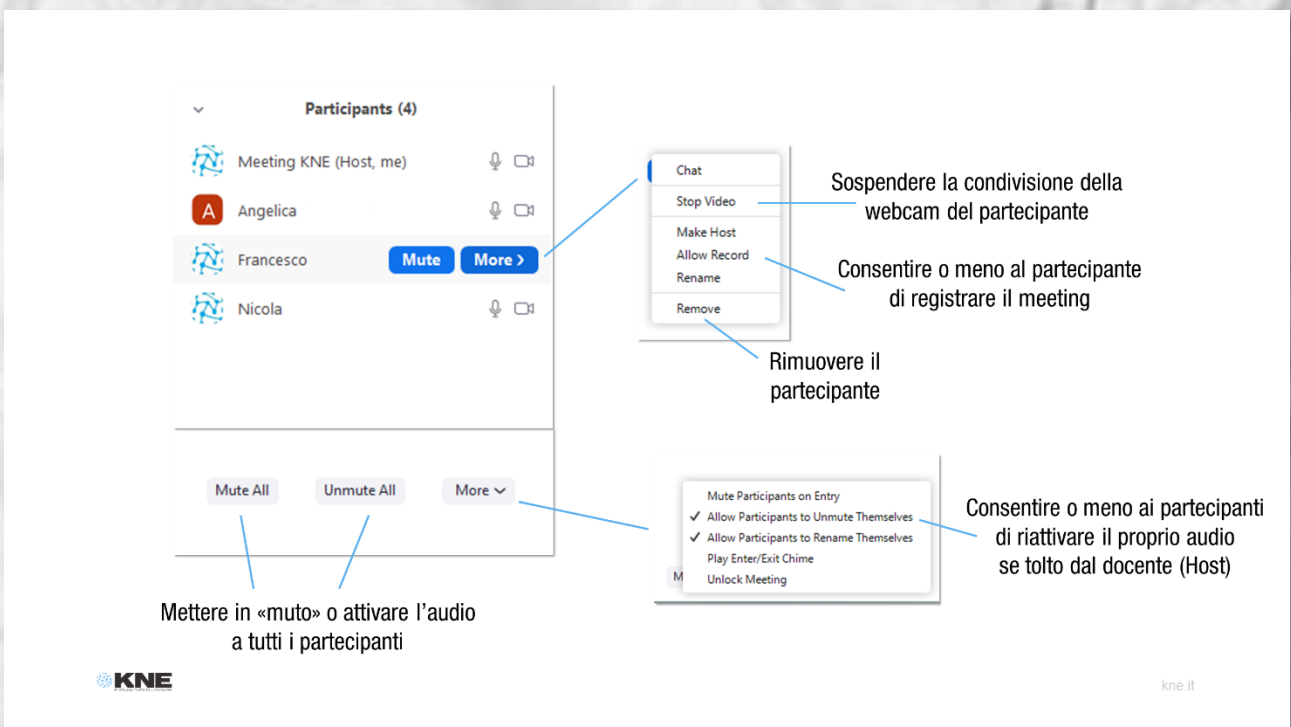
Participants (4)

Meeting KNE (Host, me)

A Angelica

Francesco Mute More >

Nicola

Chat
Stop Video
Make Host
Allow Record
Rename
Remove

Sospendere la condivisione della webcam del partecipante

Consentire o meno al partecipante di registrare il meeting

Rimuovere il partecipante

Mute All Unmute All More

Mute Participants on Entry
✓ Allow Participants to Unmute Themselves
✓ Allow Participants to Rename Themselves
Play Enter/Exit Chime
Unlock Meeting

M

Consentire o meno ai partecipanti di riattivare il proprio audio se tolto dal docente (Host)

Mettere in «muto» o attivare l'audio a tutti i partecipanti

KNE

kne.it